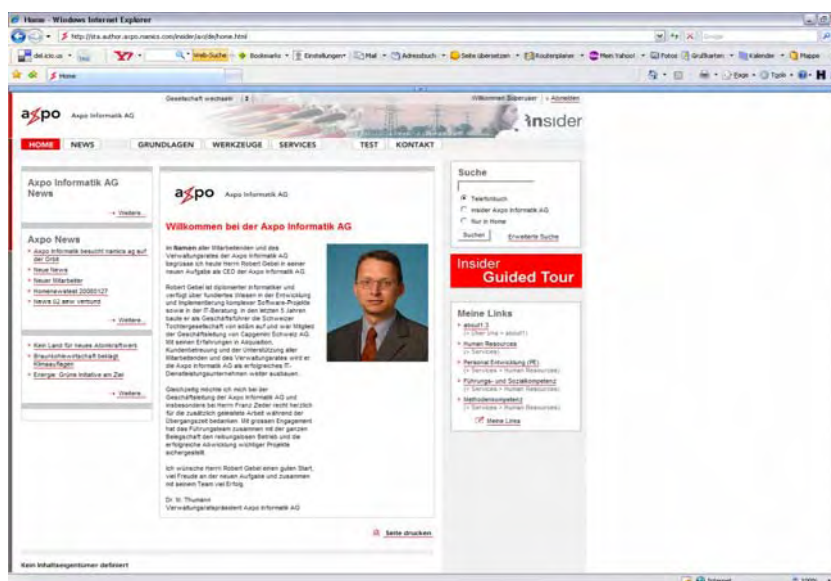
Home - Windows Internet Explorer

http://sts.author.axpo.namics.com/insider/axi/de/home.html

del.icio.us · Y! · Web-Suche · Bookmarks · Einstellungen · Mail · Adressbuch · Seite übersetzen · Routenplaner · Mein Yahoo! · Fotos · Grußkarten · Kalender · Mappe

Home

Seite · Extras

Gesellschaft wechseln | 3

Willkommen Superuser | » Abmelden

axpo Axpo Informatik AG

Insider

HOME NEWS GRUNDLAGEN WERKZEUGE SERVICES TEST KONTAKT

Axpo Informatik AG News

→ Weitere

Axpo News

Axpo Informatik besucht namics ag auf der Orbit

Neue News

Neuer Mitarbeiter

Homenewstest 20060127

Newre 02 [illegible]

→ Weitere

Kein Land für neues Atomkraftwerk

Braunkohlewirtschaft beklagt Klimaauflagen

Energie: Grüne Initiative am Ziel

→ Weitere

axpo Axpo Informatik AG

Willkommen bei der Axpo Informatik AG

Im Namen aller Mitarbeitenden und des Verwaltungsrates der Axpo Informatik AG begrüsse ich heute Herrn Robert Gebel in seiner neuen Aufgabe als CEO der Axpo Informatik AG.

Robert Gebel ist diplomierter Informatiker und verfügt über fundiertes Wissen in der Entwicklung und Implementierung komplexer Software-Projekte sowie in der IT-Beratung. In den letzten 5 Jahren baute er als Geschäftsführer die Schweizer Tochtergesellschaft von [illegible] auf und war Mitglied der Geschäftsleitung von Capgemini Schweiz AG. Mit seinem Erfahrungen in Akquisition, Kundenbetreuung und der Unterstützung aller Mitarbeitenden und des Verwaltungsrates wird er die Axpo Informatik AG als erfolgreiches IT-Dienstleistungsunternehmen weiter ausbauen.

Gleichzeitig möchte ich mich bei der Geschäftsleitung der Axpo Informatik AG und insbesondere bei Herrn Franz Zeder recht herzlich für die zusätzlich geleistete Arbeit während der Übergangszeit bedanken. Mit grossem Engagement hat das Führungsteam zusammen mit der ganzen Belegschaft den reibungslosen Betrieb und die erfolgreiche Abwicklung wichtiger Projekte sichergestellt.

Ich wünsche Herrn Robert Gebel einen guten Start, viel Freude an der neuen Aufgabe und zusammen mit seinem Team viel Erfolg.

Dr. St. Thumann
Verwaltungsratspräsident Axpo Informatik AG

Seite drucken

Suche

Telefonbuch
Insider Axpo Informatik AG
Nur in Home

Suchen Erweiterte Suche

Insider
Guided Tour

Meine Links

about1.3
(» Über uns » about1)

Human Resources
(» Services)

Personal Entwicklung (PE)
(» Services » Human Resources)

Führungs- und Sozialkompetenz
(» Services » Human Resources)

Methodenkompetenz
(» Services » Human Resources)

Meine Links

Kein Inhaltseigentümer definiert

Internet 100%